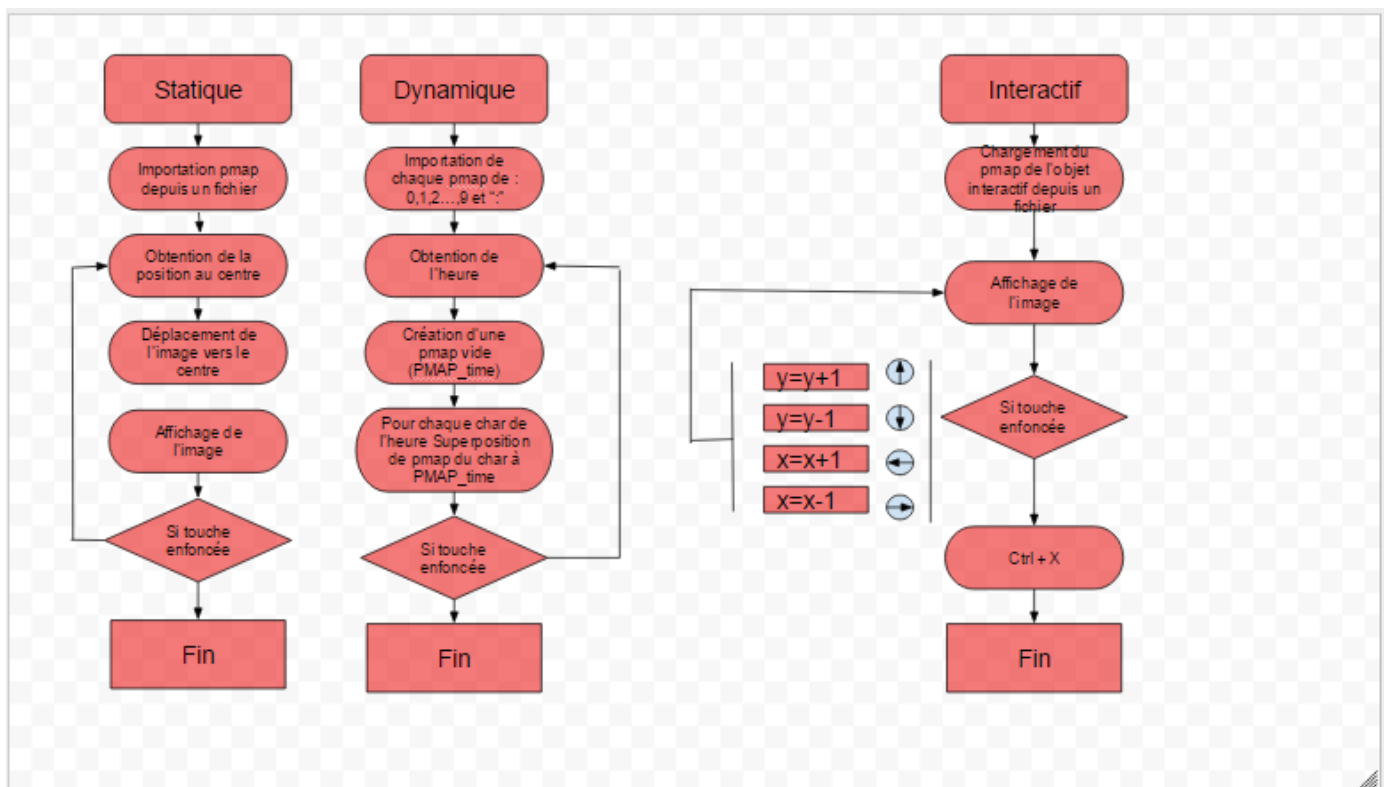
Statique

Importation pmap depuis un fichier

Obtention de la position au centre

Déplacement de l'image vers le centre

Affichage de l'image

Si touche enfoncée

Fin

Dynamique

Importation de chaque pmap de : 0,1,2…,9 et ":"

Obtention de l'heure

Création d'une pmap vide (PMAP_time)

Pour chaque char de l'heure Superposition de pmap du char à PMAP_time

Si touche enfoncee

Fin

Interactif

Chargement du pmap de l'objet interactif depuis un fichier

Affichage de l'image

Si touche enfoncee

y=y+1

y=y-1

x=x+1

x=x-1

Ctrl + X

Fin